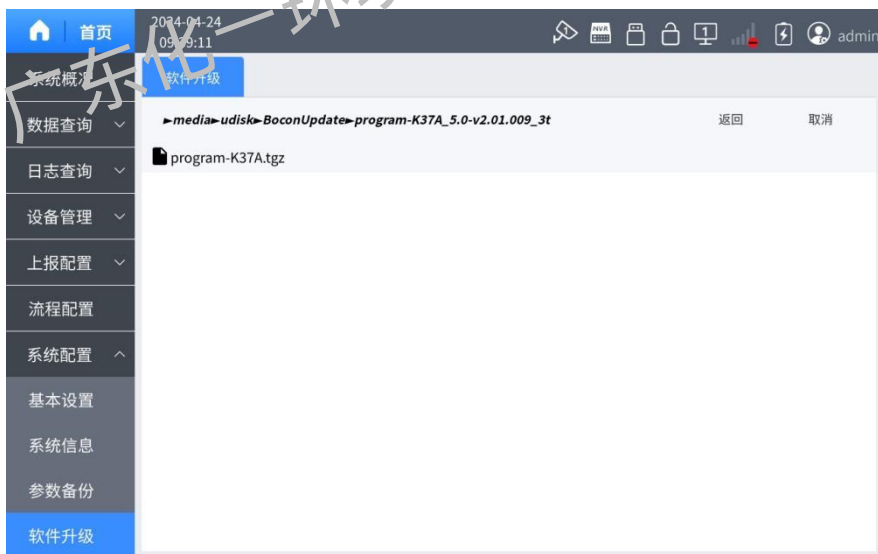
首页
2024-04-24
09:39:11
NVR
admin
系统概况
数据查询
日志查询
设备管理
上报配置
流程配置
系统配置
基本设置
系统信息
参数备份
软件升级
软件升级
►media►udisk►BoconUpdate►program-K37A_5.0-v2.01.009_3t
返回
取消
program-K37A.tgz
广东怡一环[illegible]